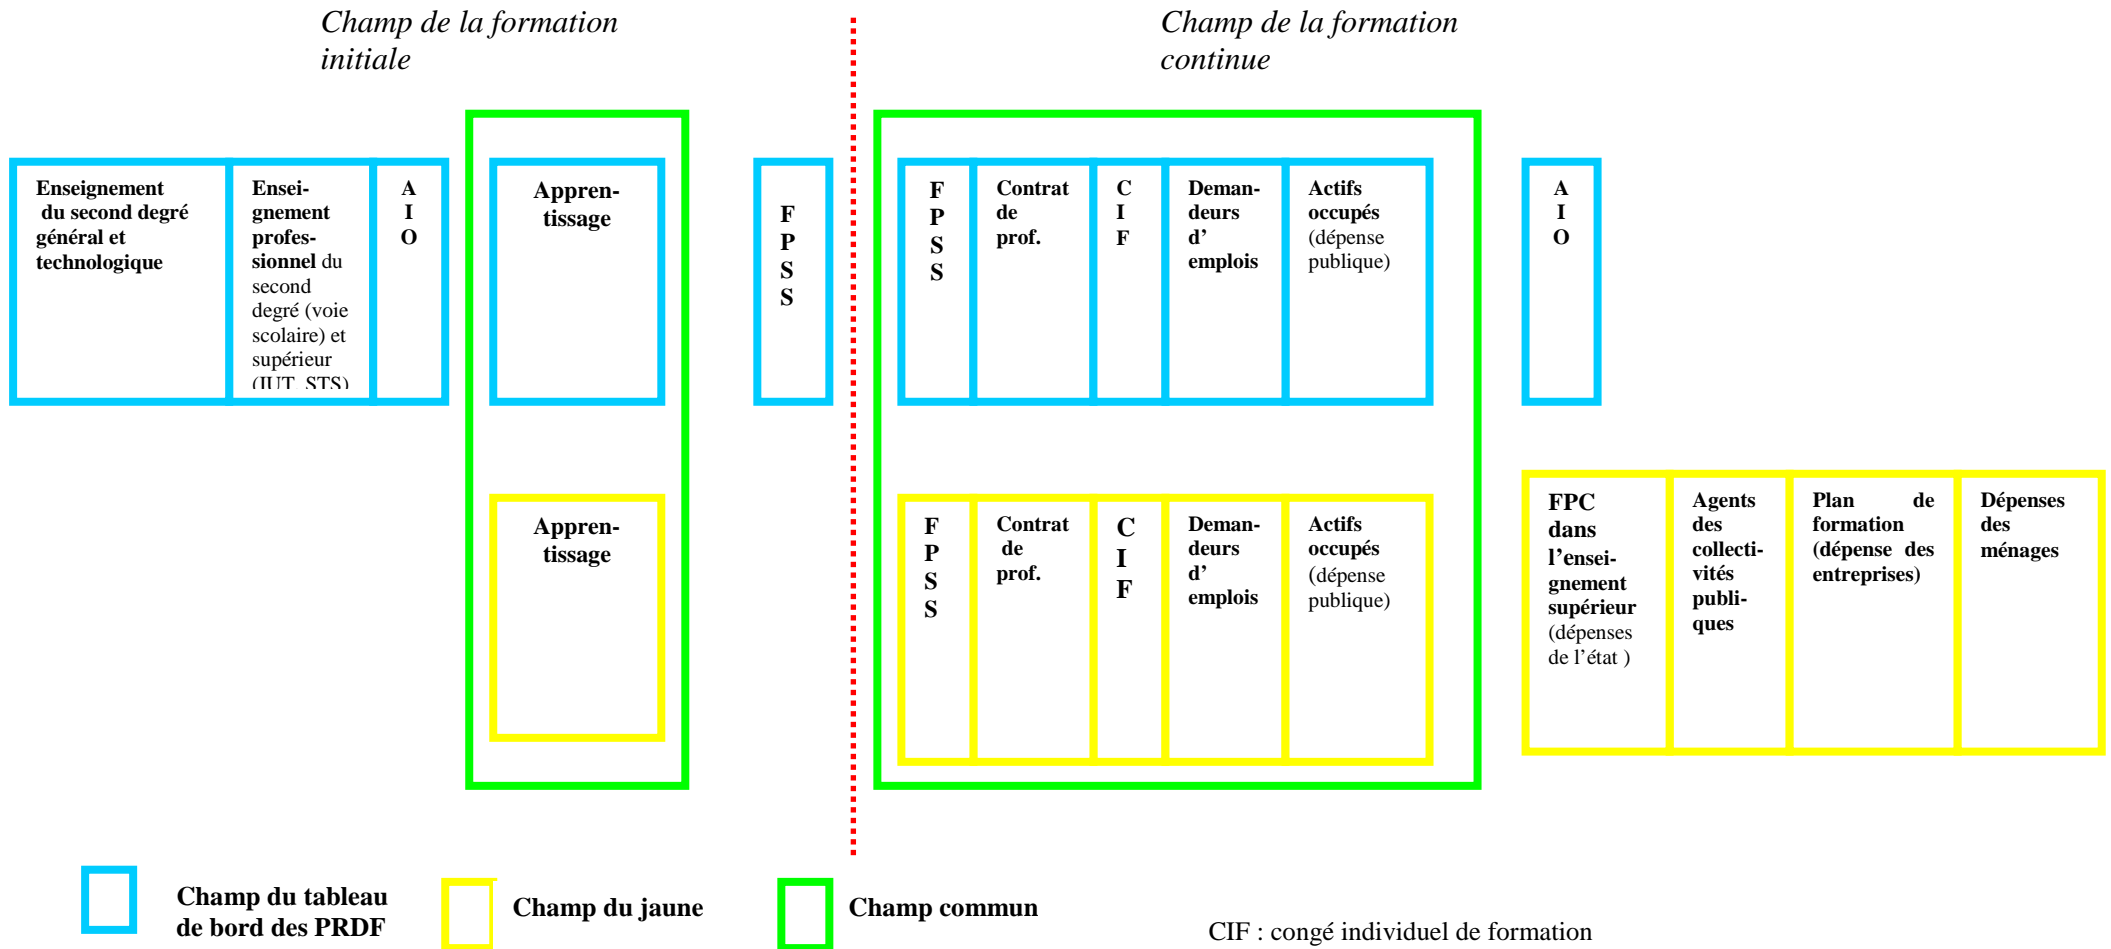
Champ de la formation initiale

Champ de la formation continue

Enseignement du second degré général et technologique

Enseignement professionnel du second degré (voie scolaire) et supérieur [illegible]

A
I
O

Apprentissage

F
P
S
S

F
P
S
S

Contrat de prof.

C
I
F

Demandeurs d' emplois

Actifs occupés (dépense publique)

A
I
O

Apprentissage

F
P
S
S

Contrat de prof.

C
I
F

Demandeurs d' emplois

Actifs occupés (dépense publique)

FPC dans l'enseignement supérieur (dépenses de l'état )

Agents des collectivités publiques

Plan de formation (dépense des entreprises)

Dépenses des ménages

Champ du tableau de bord des PRDF

Champ du jaune

Champ commun

CIF : congé individuel de formation